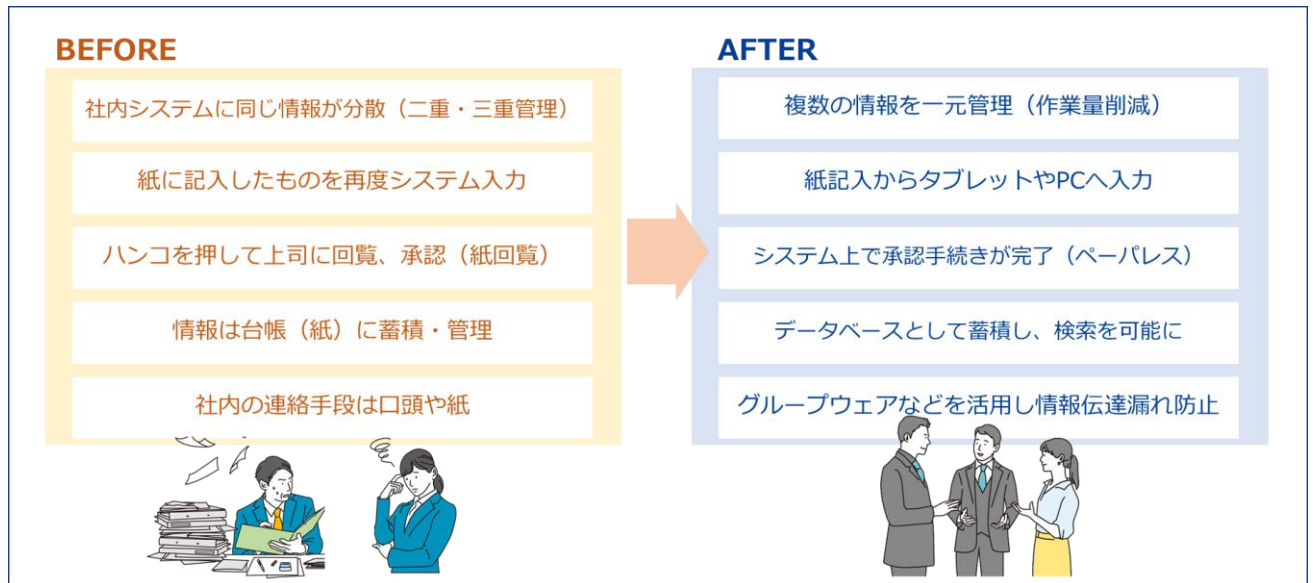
BEFORE

社内システムに同じ情報が分散（二重・三重管理）

紙に記入したものを再度システム入力

ハンコを押して上司に回覧、承認（紙回覧）

情報は台帳（紙）に蓄積・管理

社内の連絡手段は口頭や紙

AFTER

複数の情報を一元管理（作業量削減）

紙記入からタブレットやPCへ入力

システム上で承認手続きが完了（ペーパレス）

データベースとして蓄積し、検索を可能に

グループウェアなどを活用し情報伝達漏れ防止